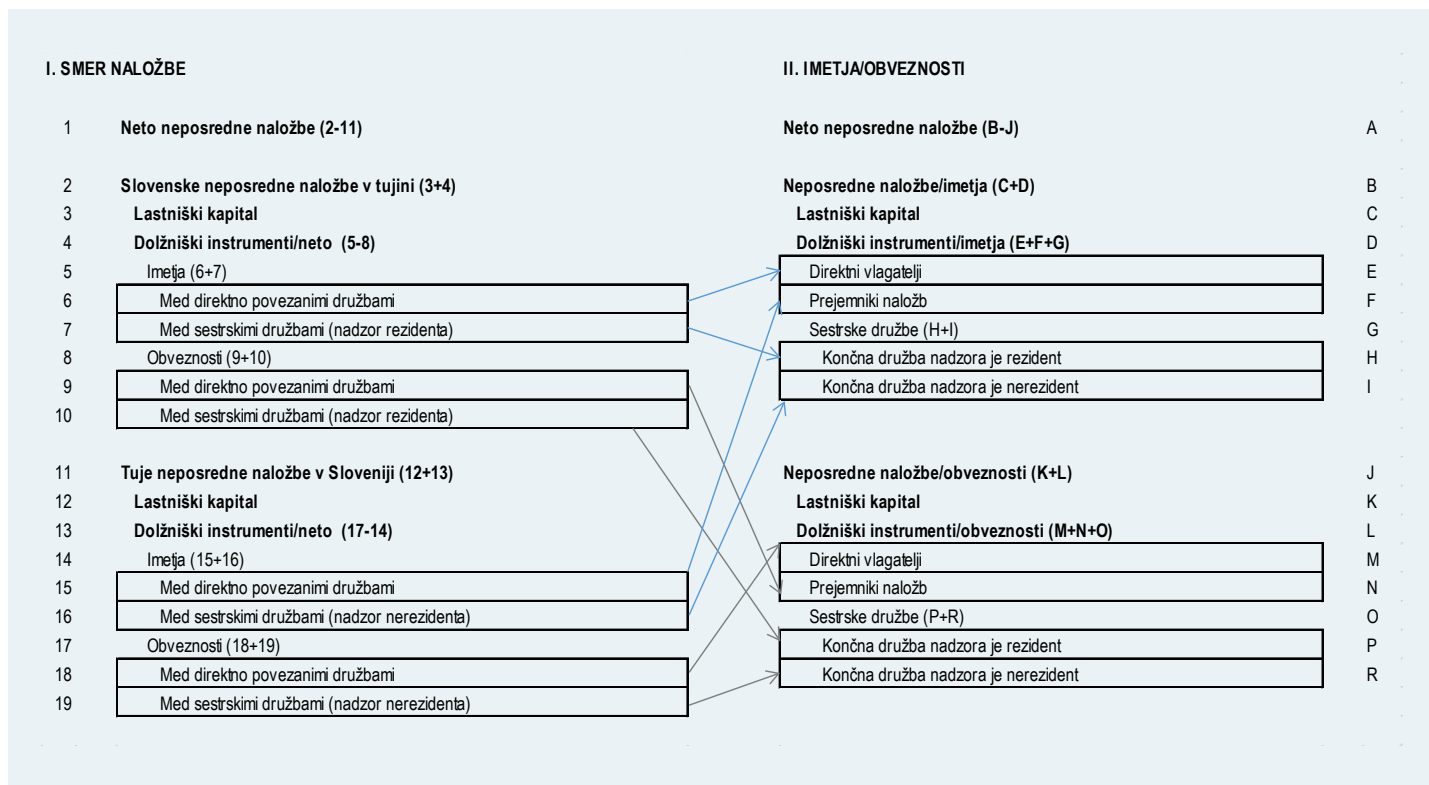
I. SMER NALOŽBE

1 Neto neposredne naložbe (2-11)

2 Slovenske neposredne naložbe v tujini (3+4)
3 Lastniški kapital
4 Dolžniški instrumenti/neto (5-8)
5 Imetja (6+7)
6 Med direktno povezanimi družbami
7 Med sestrskimi družbami (nadzor rezidenta)
8 Obveznosti (9+10)
9 Med direktno povezanimi družbami
10 Med sestrskimi družbami (nadzor rezidenta)

11 Tuje neposredne naložbe v Sloveniji (12+13)
12 Lastniški kapital
13 Dolžniški instrumenti/neto (17-14)
14 Imetja (15+16)
15 Med direktno povezanimi družbami
16 Med sestrskimi družbami (nadzor nerezidenta)
17 Obveznosti (18+19)
18 Med direktno povezanimi družbami
19 Med sestrskimi družbami (nadzor nerezidenta)

II. IMETJA/OBVEZNOSTI

Neto neposredne naložbe (B-J) A

Neposredne naložbe/imetja (C+D) B
Lastniški kapital C
Dolžniški instrumenti/imetja (E+F+G) D
Direktni vlagatelji E
Prejemniki naložb F
Sestrske družbe (H+I) G
Končna družba nadzora je rezident H
Končna družba nadzora je nerezident I

Neposredne naložbe/obveznosti (K+L) J
Lastniški kapital K
Dolžniški instrumenti/obveznosti (M+N+O) L
Direktni vlagatelji M
Prejemniki naložb N
Sestrske družbe (P+R) O
Končna družba nadzora je rezident P
Končna družba nadzora je nerezident R